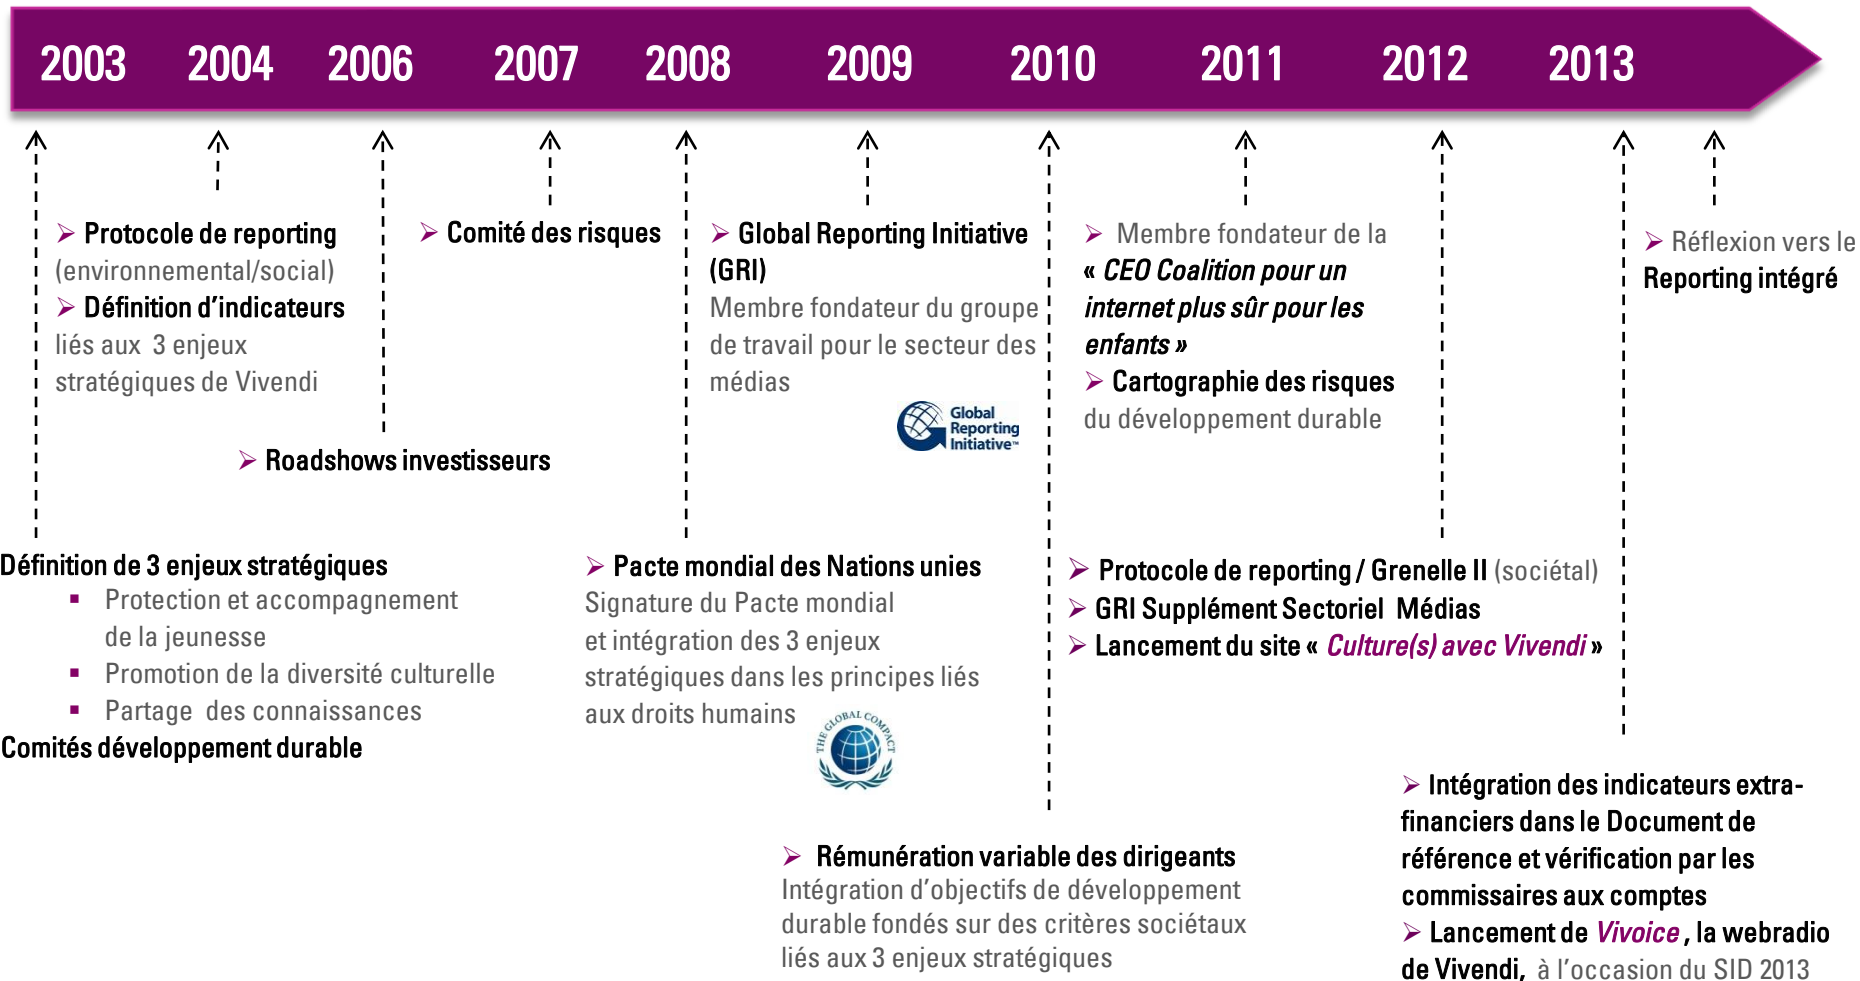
2003 2004 2006 2007 2008 2009 2010 2011 2012 2013

➤ Protocole de reporting (environnemental/social)
➤ Définition d'indicateurs liés aux 3 enjeux stratégiques de Vivendi

➤ Roadshows investisseurs

➤ Comité des risques

➤ Global Reporting Initiative (GRI)
Membre fondateur du groupe de travail pour le secteur des médias

Global Reporting Initiative

➤ Membre fondateur de la « CEO Coalition pour un internet plus sûr pour les enfants »
➤ Cartographie des risques du développement durable

➤ Réflexion vers le Reporting intégré

Définition de 3 enjeux stratégiques
▪ Protection et accompagnement de la jeunesse
▪ Promotion de la diversité culturelle
▪ Partage des connaissances
Comités développement durable

➤ Pacte mondial des Nations unies
Signature du Pacte mondial et intégration des 3 enjeux stratégiques dans les principes liés aux droits humains

THE GLOBAL COMPACT

➤ Protocole de reporting / Grenelle II (sociétal)
➤ GRI Supplément Sectoriel Médias
➤ Lancement du site « Culture(s) avec Vivendi »

➤ Rémunération variable des dirigeants
Intégration d'objectifs de développement durable fondés sur des critères sociétaux liés aux 3 enjeux stratégiques

➤ Intégration des indicateurs extra-financiers dans le Document de référence et vérification par les commissaires aux comptes
➤ Lancement de Vivoice, la webradio de Vivendi, à l'occasion du SID 2013